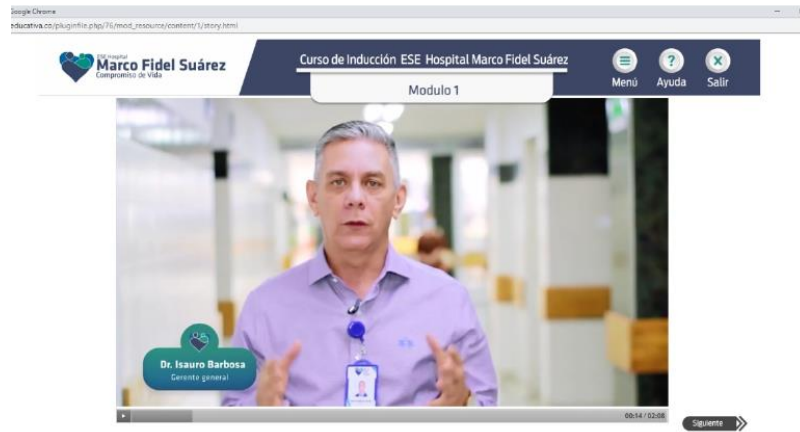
Google Chrome

educativa.co/pluginfile.php/76/mod_resource/content/1/story.html

ESE Hospital
Marco Fidel Suárez
Compromiso de Vida

Curso de Inducción ESE Hospital Marco Fidel Suárez

Modulo 1

Menú
Ayuda
Salir

Dr. Isauro Barbosa
Gerente general

00:14 / 02:08

Siguiente